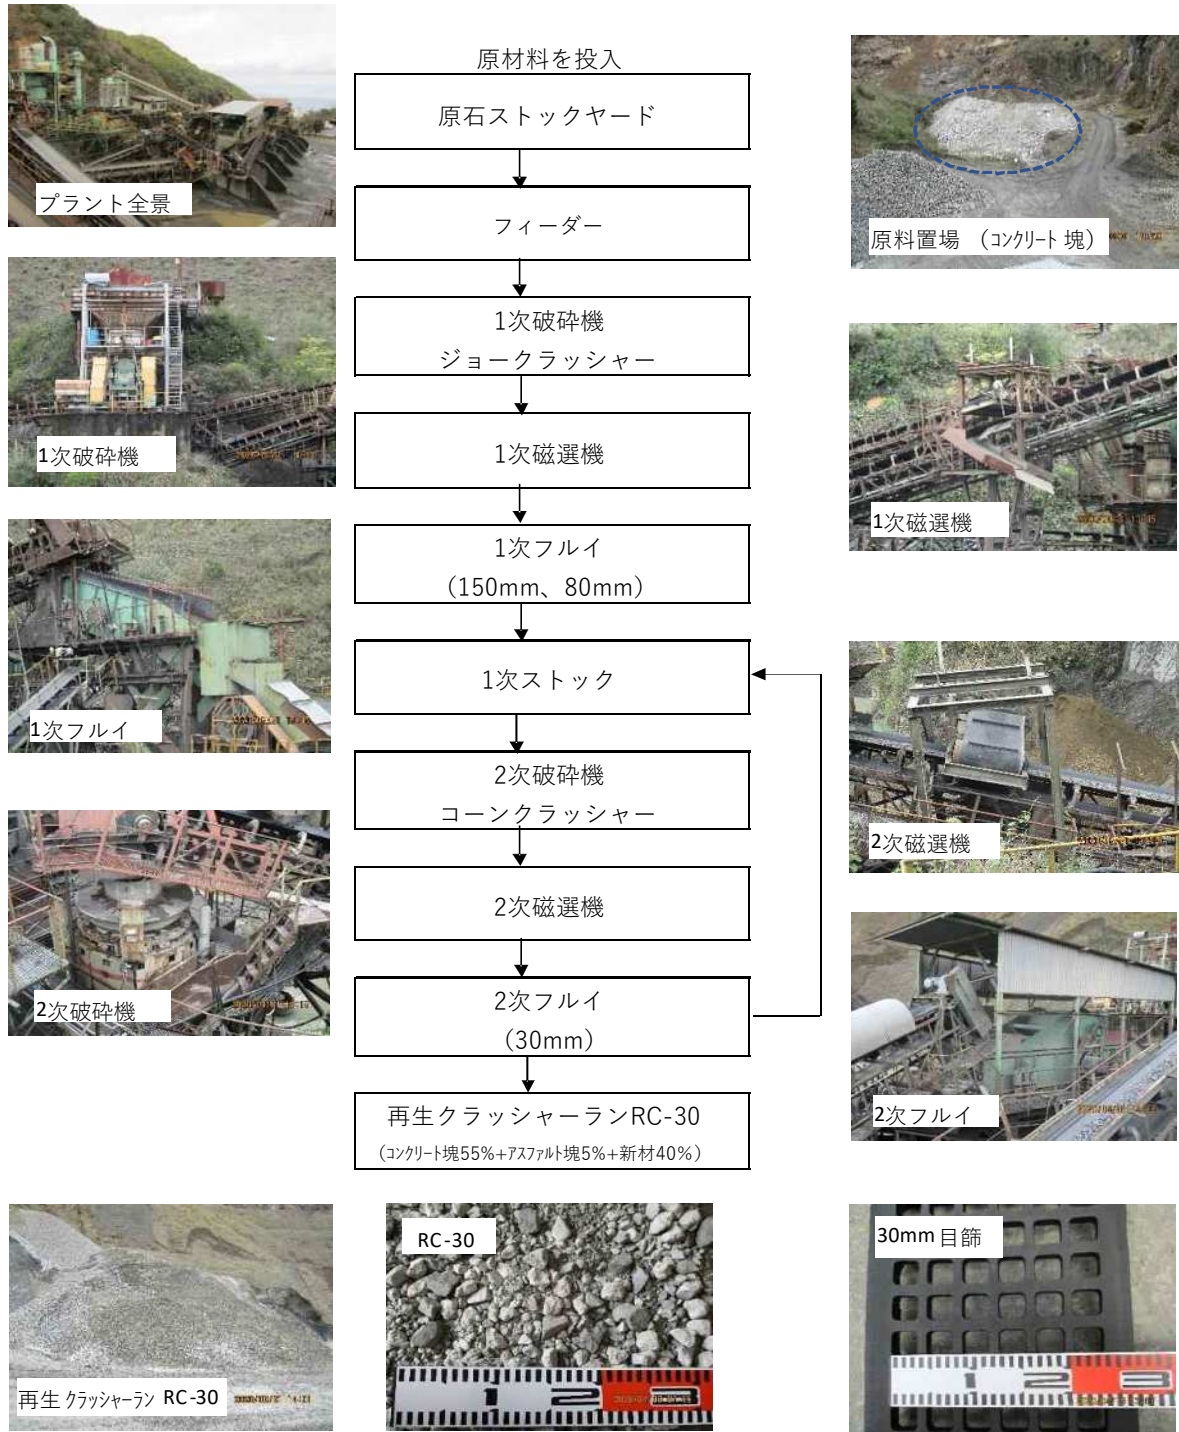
プラント全景

原材料を投入

原石ストックヤード

フィーダー

1次破砕機
ジョークラッシャー

1次磁選機

1次フルイ
（150mm、80mm）

1次ストック

2次破砕機
コーンクラッシャー

2次磁選機

2次フルイ
（30mm）

再生クラッシャーランRC-30
（コンクリート塊55%+アスファルト塊5%+新材40%）

原料置場 （コンクリート 塊）

1次破砕機

1次磁選機

1次フルイ

2次磁選機

2次破砕機

2次フルイ

再生 クラッシャーラン RC-30

RC-30

30mm 目篩